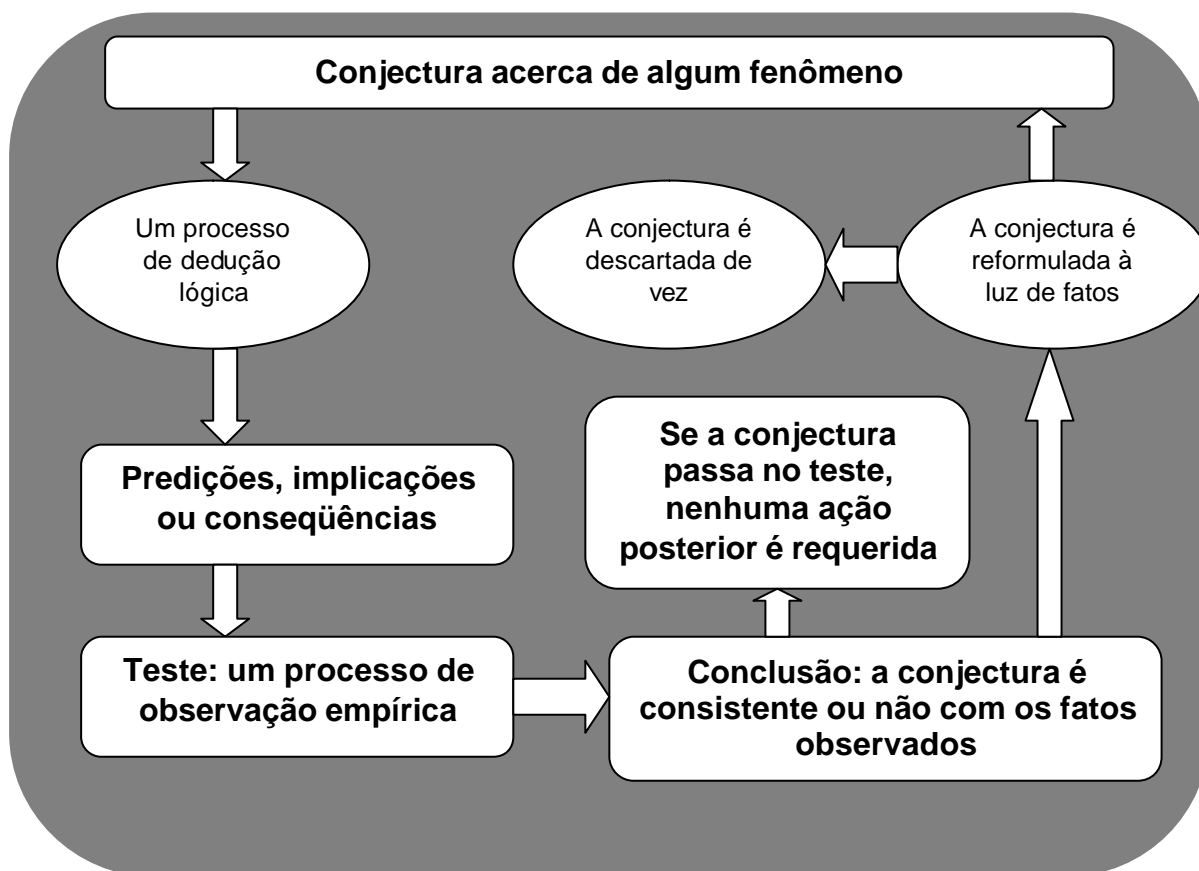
Conjectura acerca de algum fenômeno

Um processo de dedução lógica

A conjectura é descartada de vez

A conjectura é reformulada à luz de fatos

Predições, implicações ou conseqüências

Se a conjectura passa no teste, nenhuma ação posterior é requerida

Teste: um processo de observação empírica

Conclusão: a conjectura é consistente ou não com os fatos observados